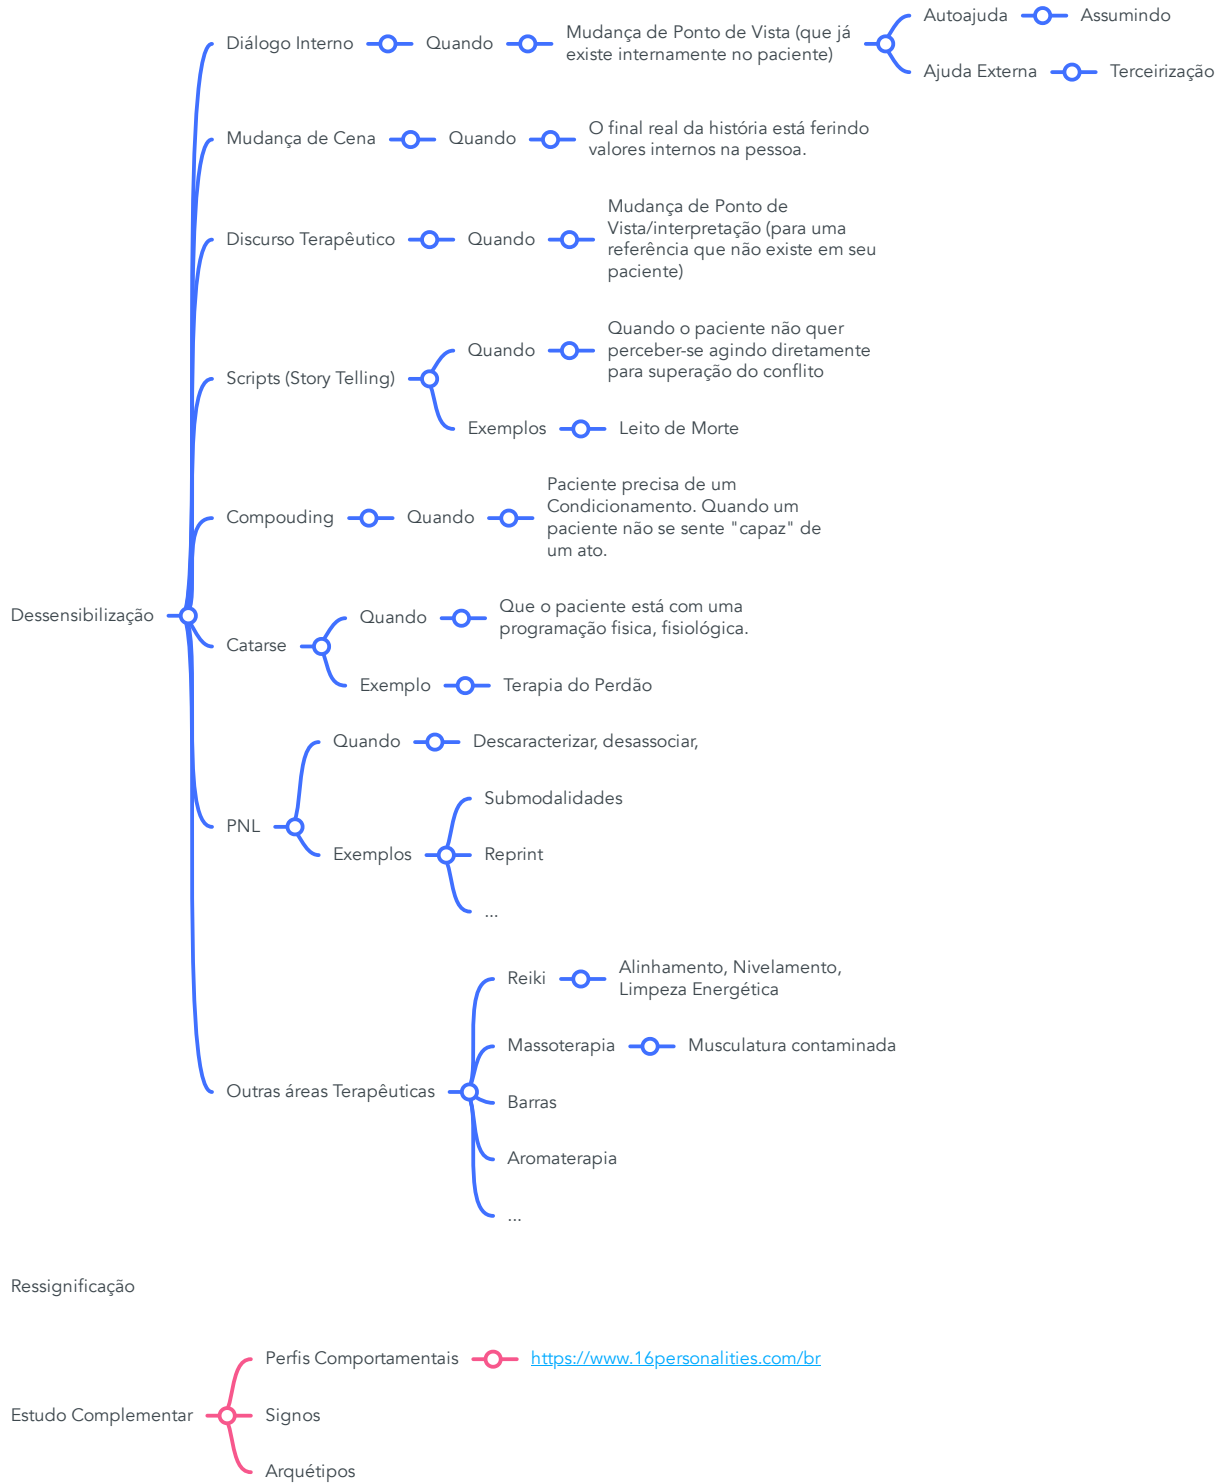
Dessensibilização

Diálogo Interno
Quando
Mudança de Ponto de Vista (que já existe internamente no paciente)
Autoajuda
Assumindo
Ajuda Externa
Terceirização

Mudança de Cena
Quando
O final real da história está ferindo valores internos na pessoa.

Discurso Terapêutico
Quando
Mudança de Ponto de Vista/interpretação (para uma referência que não existe em seu paciente)

Scripts (Story Telling)
Quando
Quando o paciente não quer perceber-se agindo diretamente para superação do conflito
Exemplos
Leito de Morte

Compouding
Quando
Paciente precisa de um Condicionamento. Quando um paciente não se sente "capaz" de um ato.

Catarse
Quando
Que o paciente está com uma programação fisica, fisiológica.
Exemplo
Terapia do Perdão

PNL
Quando
Descaracterizar, desassociar,
Exemplos
Submodalidades
Reprint
...

Outras áreas Terapêuticas
Reiki
Alinhamento, Nivelamento, Limpeza Energética
Massoterapia
Musculatura contaminada
Barras
Aromaterapia
...

Ressignificação

Estudo Complementar
Perfis Comportamentais
https://www.16personalities.com/br
Signos
Arquétipos